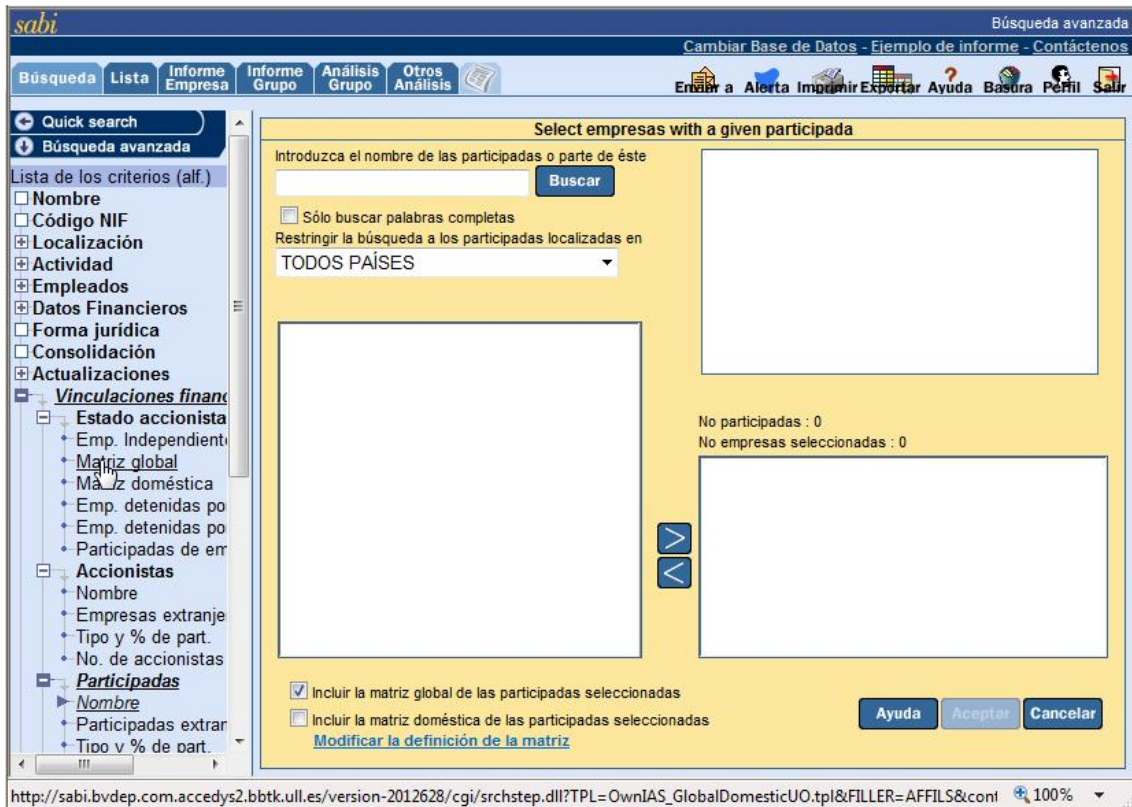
sabi

Búsqueda avanzada

Cambiar Base de Datos - Ejemplo de informe - Contáctenos

Búsqueda | Lista | Informe Empresa | Informe Grupo | Análisis Grupo | Otros Análisis

Enviar a | Alerta | Imprimir | Exportar | Ayuda | Basura | Perfil | Salir

Quick search
Búsqueda avanzada

Lista de los criterios (alf.)
Nombre
Código NIF
Localización
Actividad
Empleados
Datos Financieros
Forma jurídica
Consolidación
Actualizaciones
Vinculaciones financ
Estado accionista
Emp. Independient
Matriz global
Ma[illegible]z doméstica
Emp. detenidas po
Emp. detenidas po
Participadas de em
Accionistas
Nombre
Empresas extranje
Tipo y % de part.
No. de accionistas
Participadas
Nombre
Participadas extran
Tipo y % de part.

Select empresas with a given participada

Introduzca el nombre de las participadas o parte de éste

Buscar

Sólo buscar palabras completas

Restringir la búsqueda a los participadas localizadas en

TODOS PAÍSES

No participadas : 0
No empresas seleccionadas : 0

>
<

Incluir la matriz global de las participadas seleccionadas

Incluir la matriz doméstica de las participadas seleccionadas

Modificar la definición de la matriz

Ayuda | Aceptar | Cancelar

http://sabi.bvdep.com.accedys2.bbtk.ull.es/version-2012628/cgi/srchstep.dll?TPL=OwnIAS_GlobalDomesticUO.tpl&FILLER=AFFILS&con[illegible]

100%